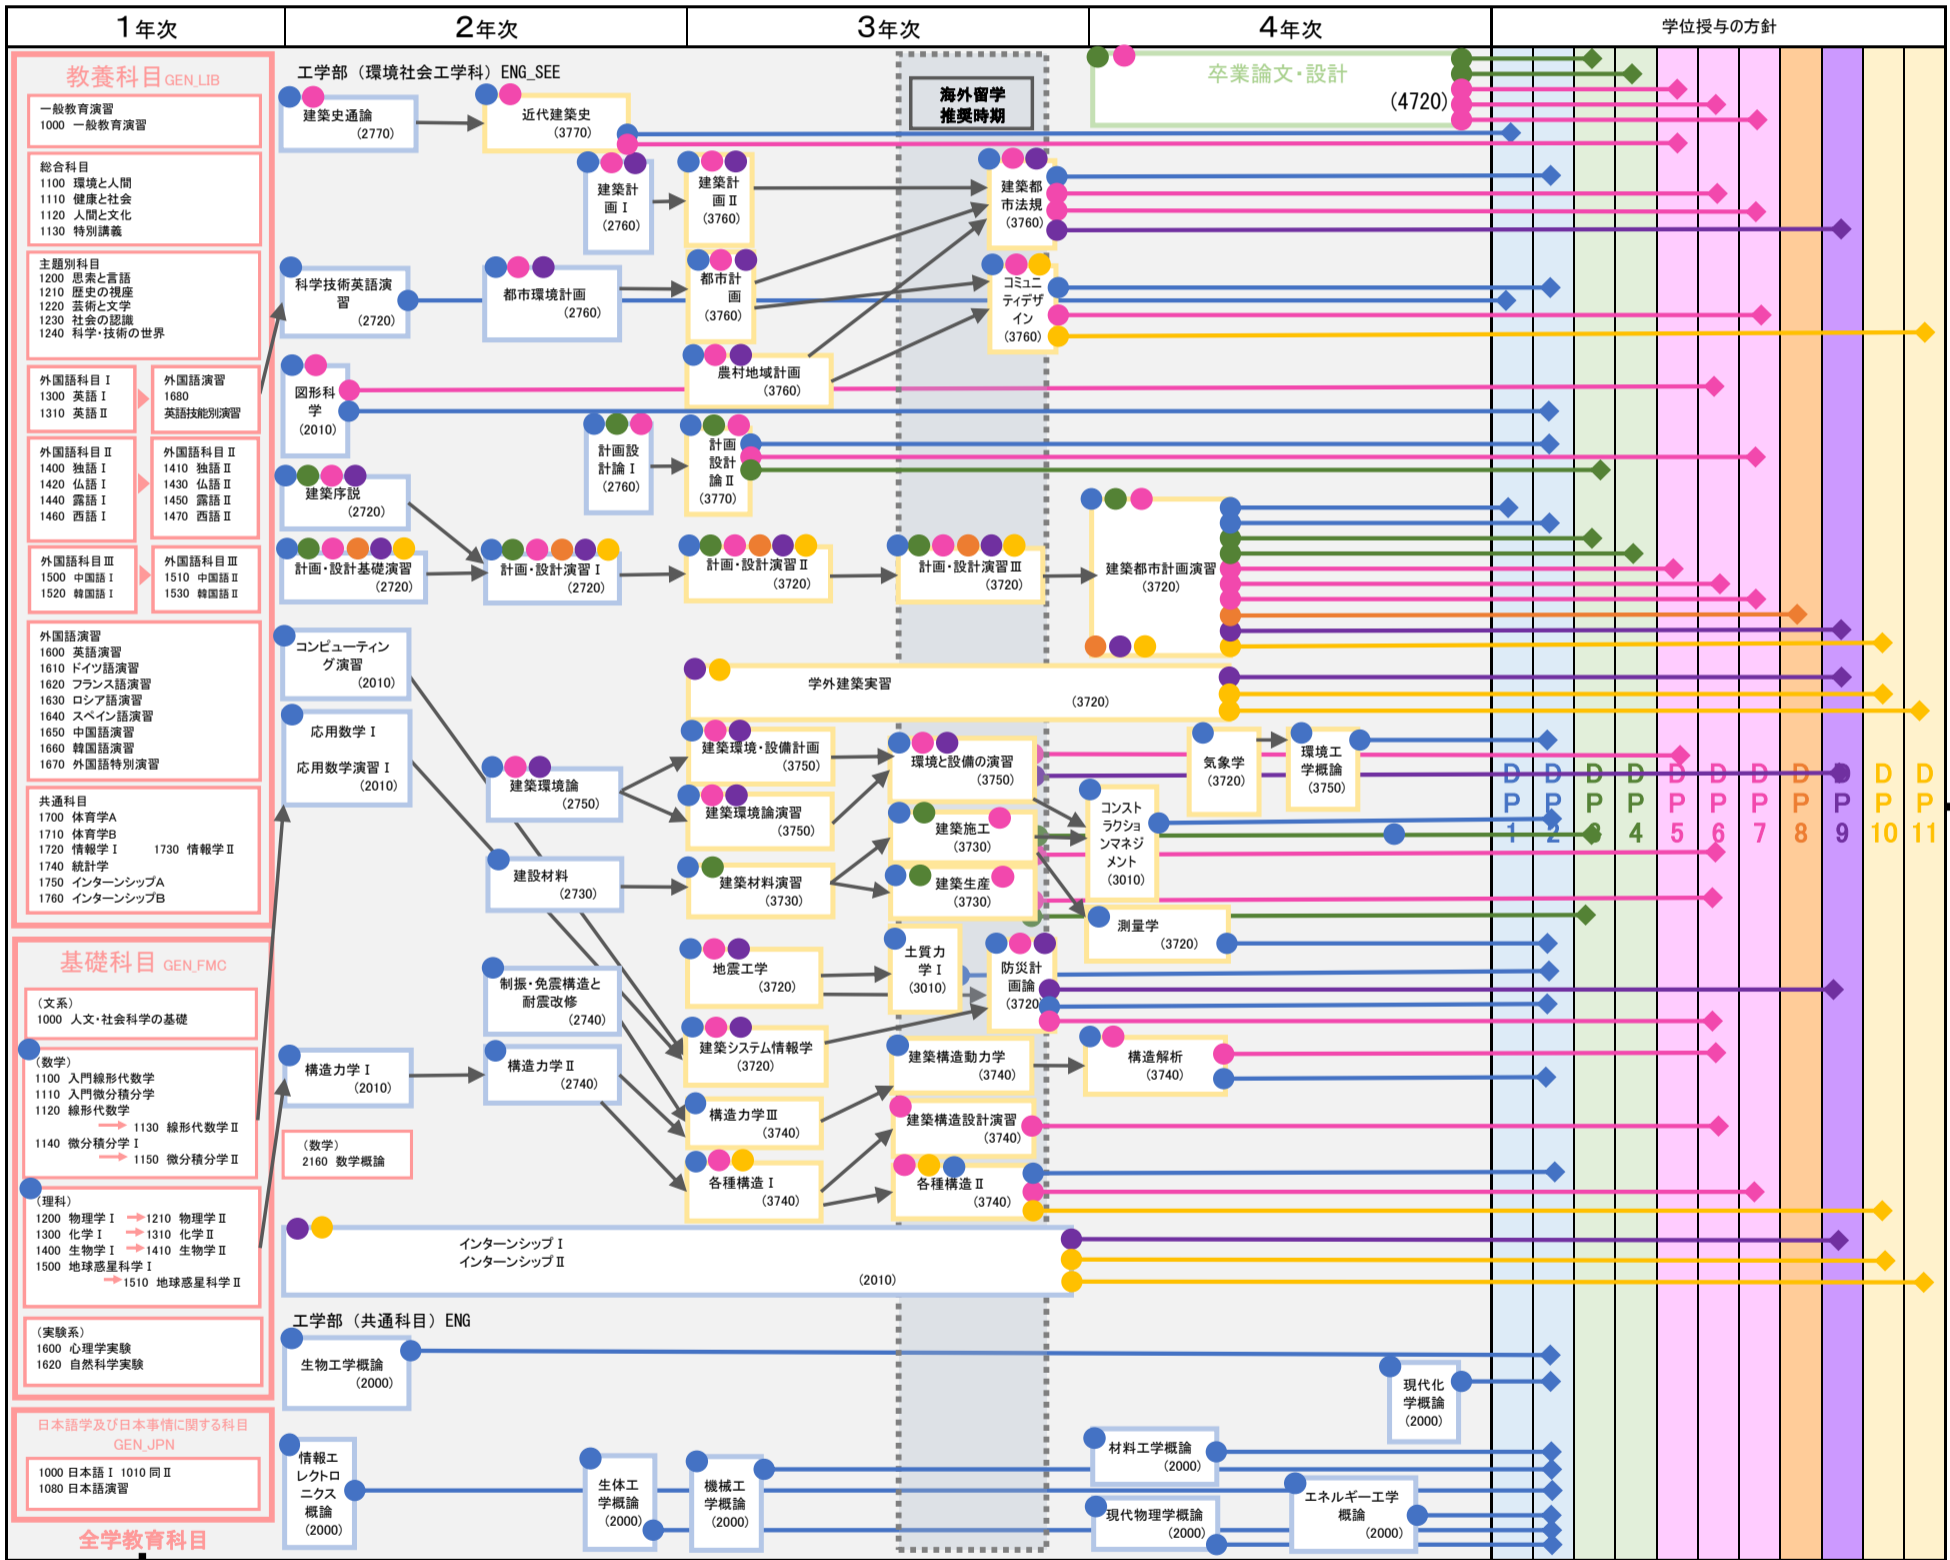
| 1年次 | 2年次 | 3年次 | 4年次 | 学位授与の方針 |
|---|---|---|---|---|

教養科目 GEN_LIB

一般教育演習
1000 一般教育演習

総合科目
1100 環境と人間
1110 健康と社会
1120 人間と文化
1130 特別講義

主題別科目
1200 思索と言語
1210 歴史の視座
1220 芸術と文学
1230 社会の認識
1240 科学・技術の世界

外国語科目Ⅰ
1300 英語Ⅰ
1310 英語Ⅱ

外国語演習
1680 英語技能別演習

外国語科目Ⅱ
1400 独語Ⅰ
1420 仏語Ⅰ
1440 露語Ⅰ
1460 西語Ⅰ

外国語科目Ⅱ
1410 独語Ⅱ
1430 仏語Ⅱ
1450 露語Ⅱ
1470 西語Ⅱ

外国語科目Ⅲ
1500 中国語Ⅰ
1520 韓国語Ⅰ

外国語科目Ⅲ
1510 中国語Ⅱ
1530 韓国語Ⅱ

外国語演習
1600 英語演習
1610 ドイツ語演習
1620 フランス語演習
1630 ロシア語演習
1640 スペイン語演習
1650 中国語演習
1660 韓国語演習
1670 外国語特別演習

共通科目
1700 体育学A
1710 体育学B
1720 情報学Ⅰ 1730 情報学Ⅱ
1740 統計学
1750 インターンシップA
1760 インターンシップB

基礎科目 GEN_FMC

（文系）
1000 人文・社会科学の基礎

（数学）
1100 入門線形代数学
1110 入門微分積分学
1120 線形代数学
1130 線形代数学Ⅱ
1140 微分積分学Ⅰ
1150 微分積分学Ⅱ

（理科）
1200 物理学Ⅰ 1210 物理学Ⅱ
1300 化学Ⅰ 1310 化学Ⅱ
1400 生物学Ⅰ 1410 生物学Ⅱ
1500 地球惑星科学Ⅰ
1510 地球惑星科学Ⅱ

（実験系）
1600 心理学実験
1620 自然科学実験

日本語学及び日本事情に関する科目 GEN_JPN
1000 日本語Ⅰ 1010 同Ⅱ
1080 日本語演習

全学教育科目

工学部（環境社会工学科）ENG_SEE

建築史通論 (2770)
近代建築史 (3770)
海外留学推奨時期
卒業論文・設計 (4720)
建築計画Ⅰ (2760)
建築計画Ⅱ (3760)
建築都市法規 (3760)
科学技術英語演習 (2720)
都市環境計画 (2760)
都市計画 (3760)
コミュニティデザイン (3760)
農村地域計画 (3760)
図形科学 (2010)
計画設計論Ⅰ (2760)
計画設計論Ⅱ (3770)
建築序説 (2720)
建築都市計画演習 (3720)
計画・設計基礎演習 (2720)
計画・設計演習Ⅰ (2720)
計画・設計演習Ⅱ (3720)
計画・設計演習Ⅲ (3720)
コンピューティング演習 (2010)
学外建築実習 (3720)
応用数学Ⅰ
応用数学演習Ⅰ (2010)
建築環境・設備計画 (3750)
環境と設備の演習 (3750)
気象学 (3720)
環境工学概論 (3750)
建築環境論 (2750)
建築環境論演習 (3750)
建築施工 (3730)
コンストラクションマネジメント (3010)
建設材料 (2730)
建築材料演習 (3730)
建築生産 (3730)
測量学 (3720)
地震工学 (3720)
土質力学Ⅰ (3010)
防災計画論 (3720)
制振・免震構造と耐震改修 (2740)
建築システム情報学 (3720)
構造力学Ⅰ (2010)
構造力学Ⅱ (2740)
建築構造動力学 (3740)
構造解析 (3740)
構造力学Ⅲ (3740)
（数学）
2160 数学概論
建築構造設計演習 (3740)
各種構造Ⅰ (3740)
各種構造Ⅱ (3740)
インターンシップⅠ
インターンシップⅡ (2010)

工学部（共通科目）ENG
生物工学概論 (2000)
現代化学概論 (2000)
情報エレクトロニクス概論 (2000)
生体工学概論 (2000)
機械工学概論 (2000)
材料工学概論 (2000)
現代物理学概論 (2000)
エネルギー工学概論 (2000)

DP 1 DP 2 DP 3 DP 4 DP 5 DP 6 DP 7 DP 8 DP 9 DP 10 DP 11